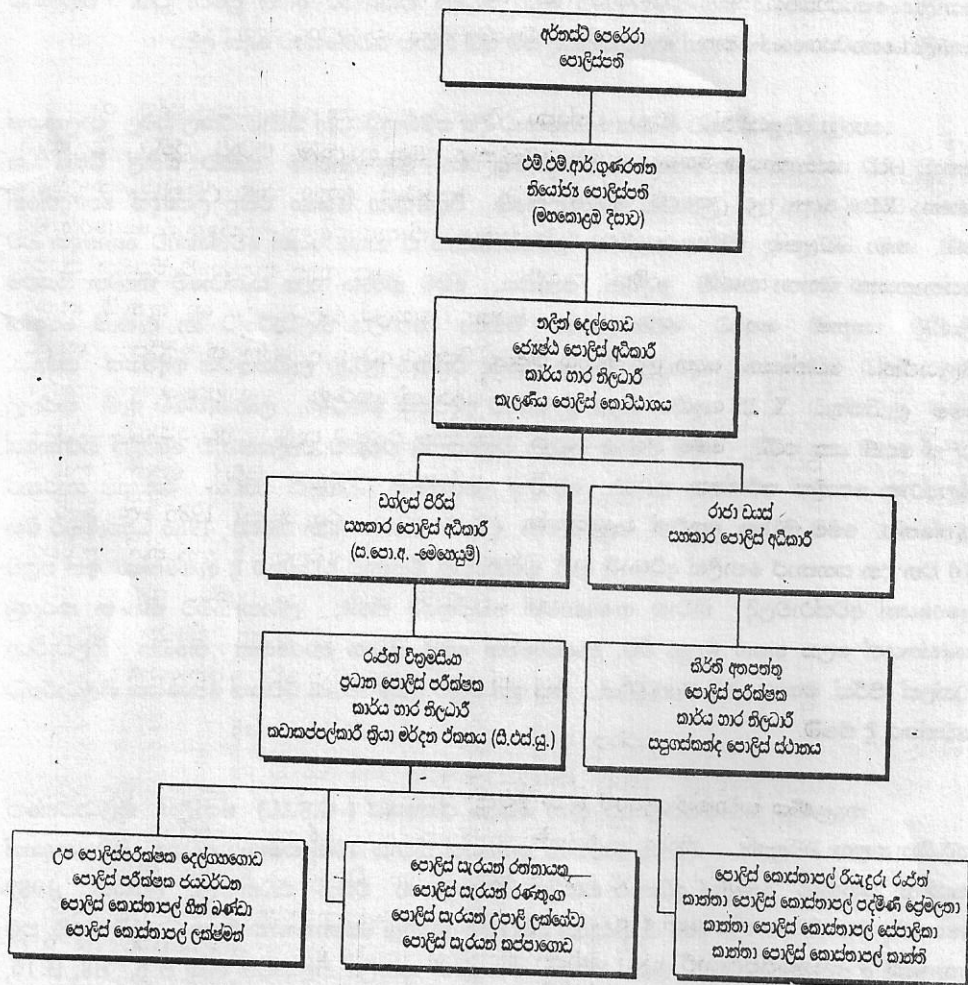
අර්නස්ට් පෙරේරා
පොලිස්පති

එම්.එම්.ආර්.ගුණරත්න
නියෝජ්‍ය පොලිස්පති
(මහකොළඹ දිසාව)

නලින් දෙල්ගොඩ
ජ්‍යෙෂ්ඨ පොලිස් අධිකාරී
කාර්ය භාර නිලධාරී
කැලණිය පොලිස් කොට්ඨාශය

වැල්ලස් පීරිස්
සහකාර පොලිස් අධිකාරී
(ස.පො.අ. -මෙහෙයුම්)

රාජා ඩයස්
සහකාර පොලිස් අධිකාරී

රංජිත් වික්‍රමසිංහ
ප්‍රධාන පොලිස් පරීක්ෂක
කාර්ය භාර නිලධාරී
කඩාකප්පල්කාරී ක්‍රියා මර්දන ඒකකය (සී.එස්.යූ.)

කිර්ති අතපත්තු
පොලිස් පරීක්ෂක
කාර්ය භාර නිලධාරී
සපුගස්කන්ද පොලිස් ස්ථානය

උප පොලිස්පරීක්ෂක දෙල්ගහගොඩ
පොලිස් පරීක්ෂක ජයවර්ධන
පොලිස් කොස්තාපල් ගිහාන් බණ්ඩා
පොලිස් කොස්තාපල් ලක්ෂ්මන්

පොලිස් සැරයන් රත්නායක
පොලිස් සැරයන් රණතුංග
පොලිස් සැරයන් උපාලි ලක්සේවා
පොලිස් සැරයන් කප්පාගොඩ

පොලිස් කොස්තාපල් රියැදුරු රංජිත්
කාන්තා පොලිස් කොස්තාපල් පද්මිණී ප්‍රේමලතා
කාන්තා පොලිස් කොස්තාපල් ස්පොලිකා
කාන්තා පොලිස් කොස්තාපල් කාන්ති